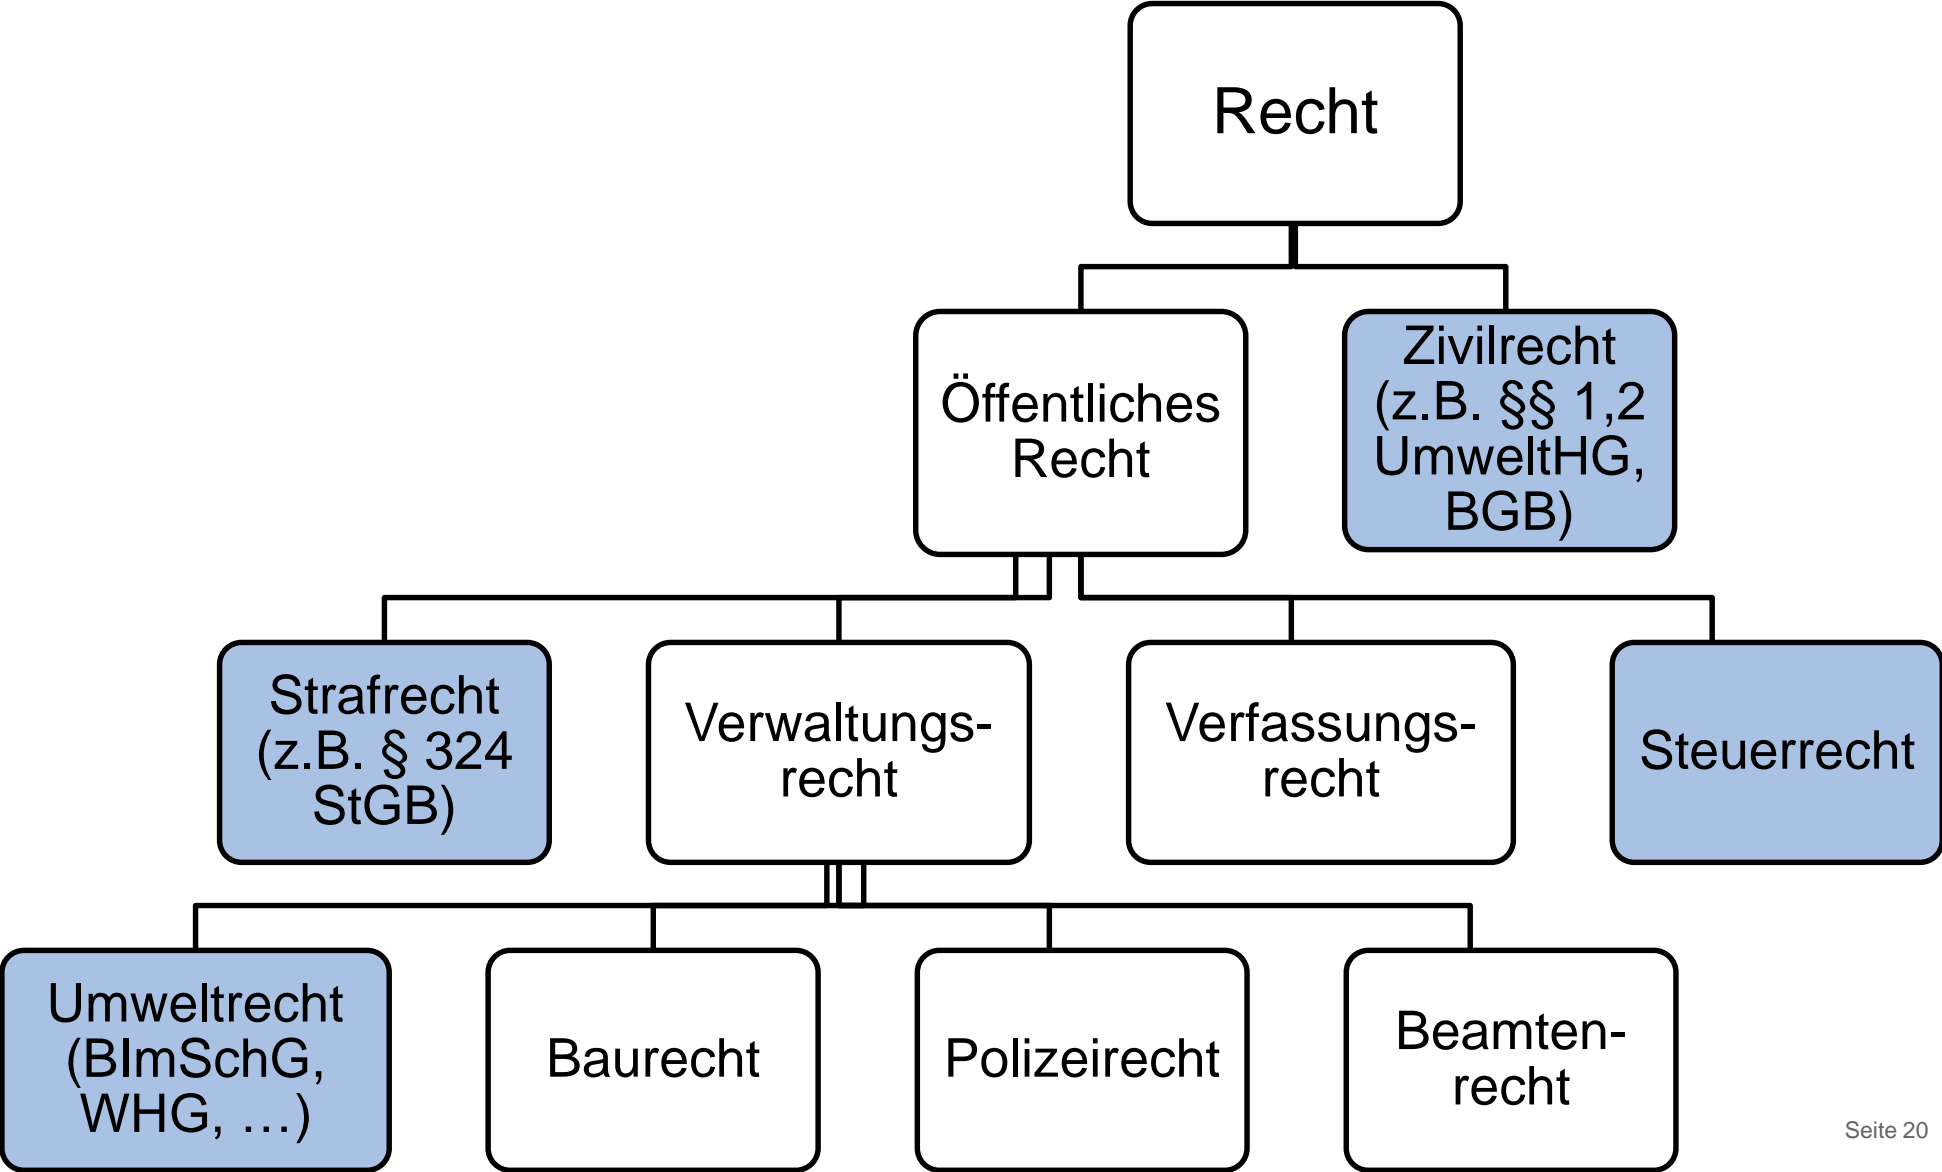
Recht

Öffentliches Recht

Zivilrecht (z.B. §§ 1,2 UmweltHG, BGB)

Strafrecht (z.B. § 324 StGB)

Verwaltungs-recht

Verfassungs-recht

Steuerrecht

Umweltrecht (BImSchG, WHG, …)

Baurecht

Polizeirecht

Beamten-recht

Seite 20